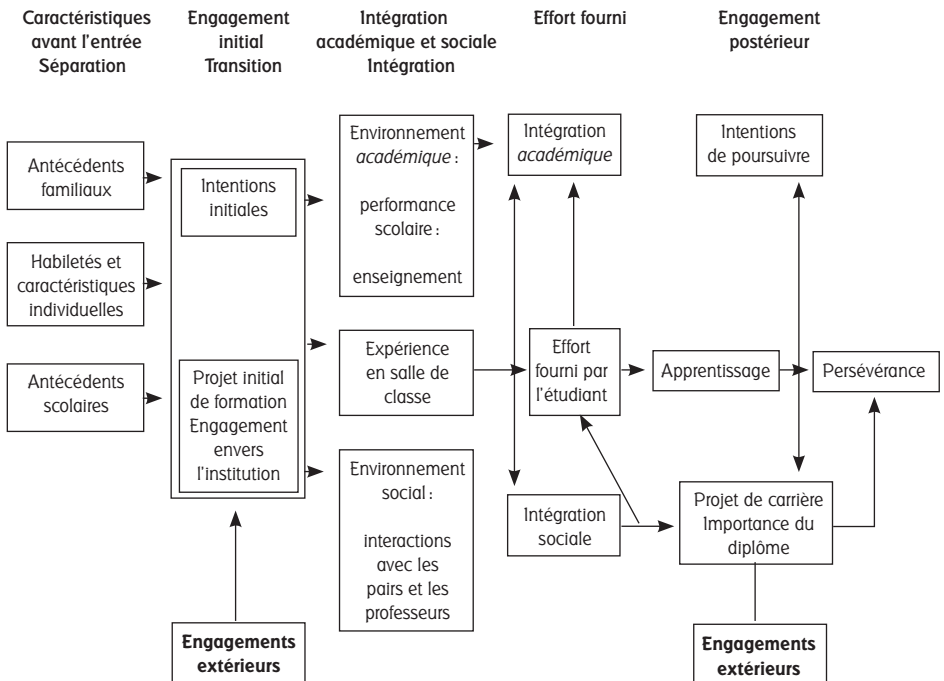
Caractéristiques avant l'entrée Séparation

Engagement initial Transition

Intégration académique et sociale Intégration

Effort fourni

Engagement postérieur

Antécédents familiaux

Habiletés et caractéristiques individuelles

Antécédents scolaires

Intentions initiales

Projet initial de formation Engagement envers l'institution

Engagements extérieurs

Environnement *académique* :

performance scolaire :

enseignement

Expérience en salle de classe

Environnement social :

interactions avec les pairs et les professeurs

Intégration *académique*

Effort fourni par l'étudiant

Intégration sociale

Intentions de poursuivre

Apprentissage

Persévérance

Projet de carrière Importance du diplôme

Engagements extérieurs